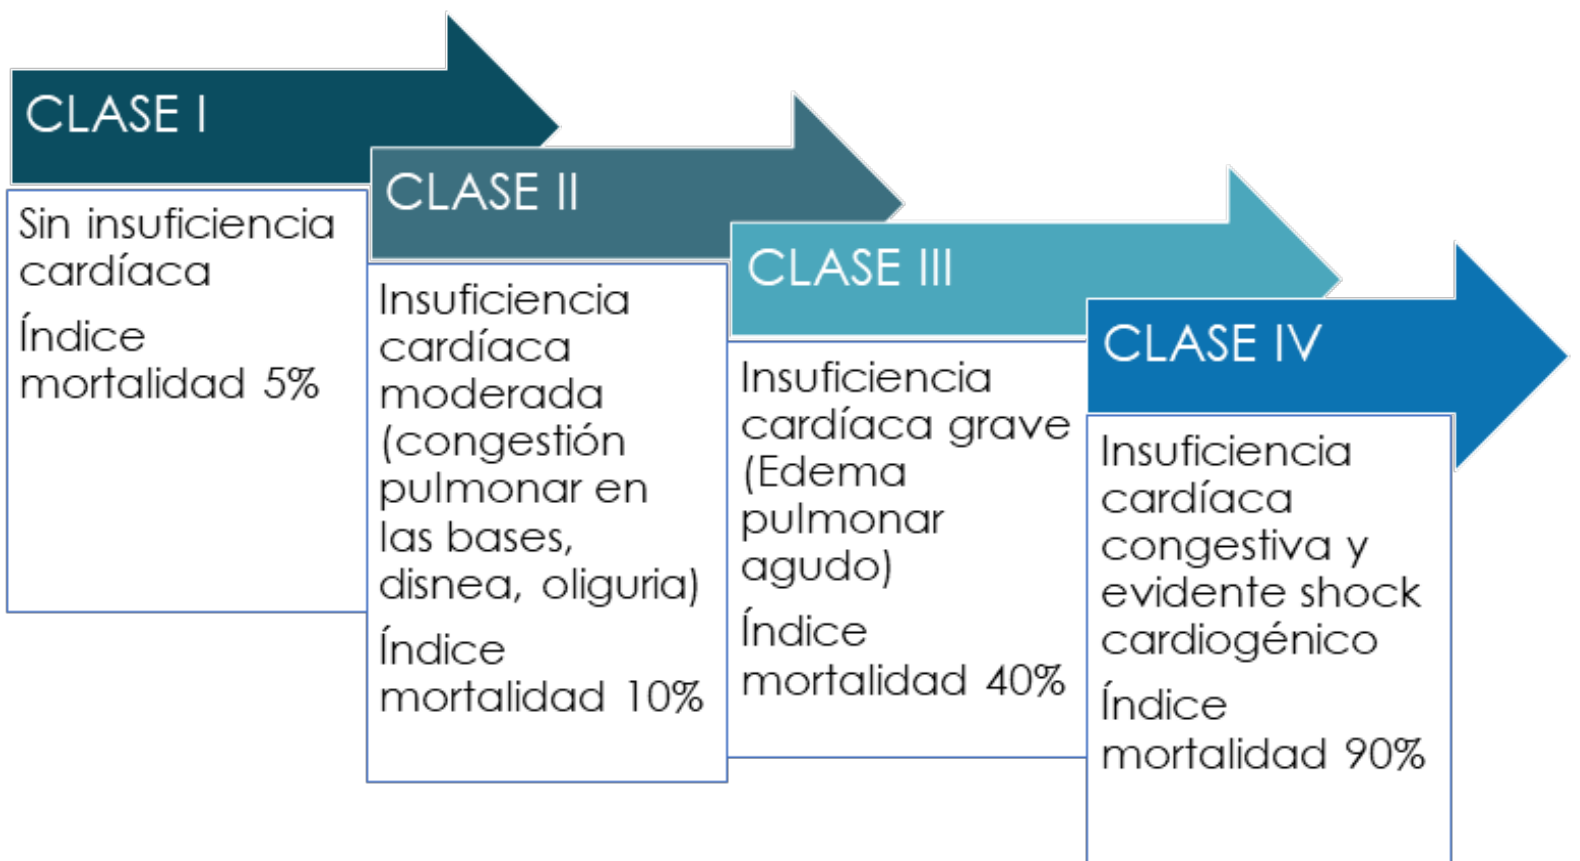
CLASE I

Sin insuficiencia cardíaca

Índice mortalidad 5%

CLASE II

Insuficiencia cardíaca moderada (congestión pulmonar en las bases, disnea, oliguria)

Índice mortalidad 10%

CLASE III

Insuficiencia cardíaca grave (Edema pulmonar agudo)

Índice mortalidad 40%

CLASE IV

Insuficiencia cardíaca congestiva y evidente shock cardiogénico

Índice mortalidad 90%